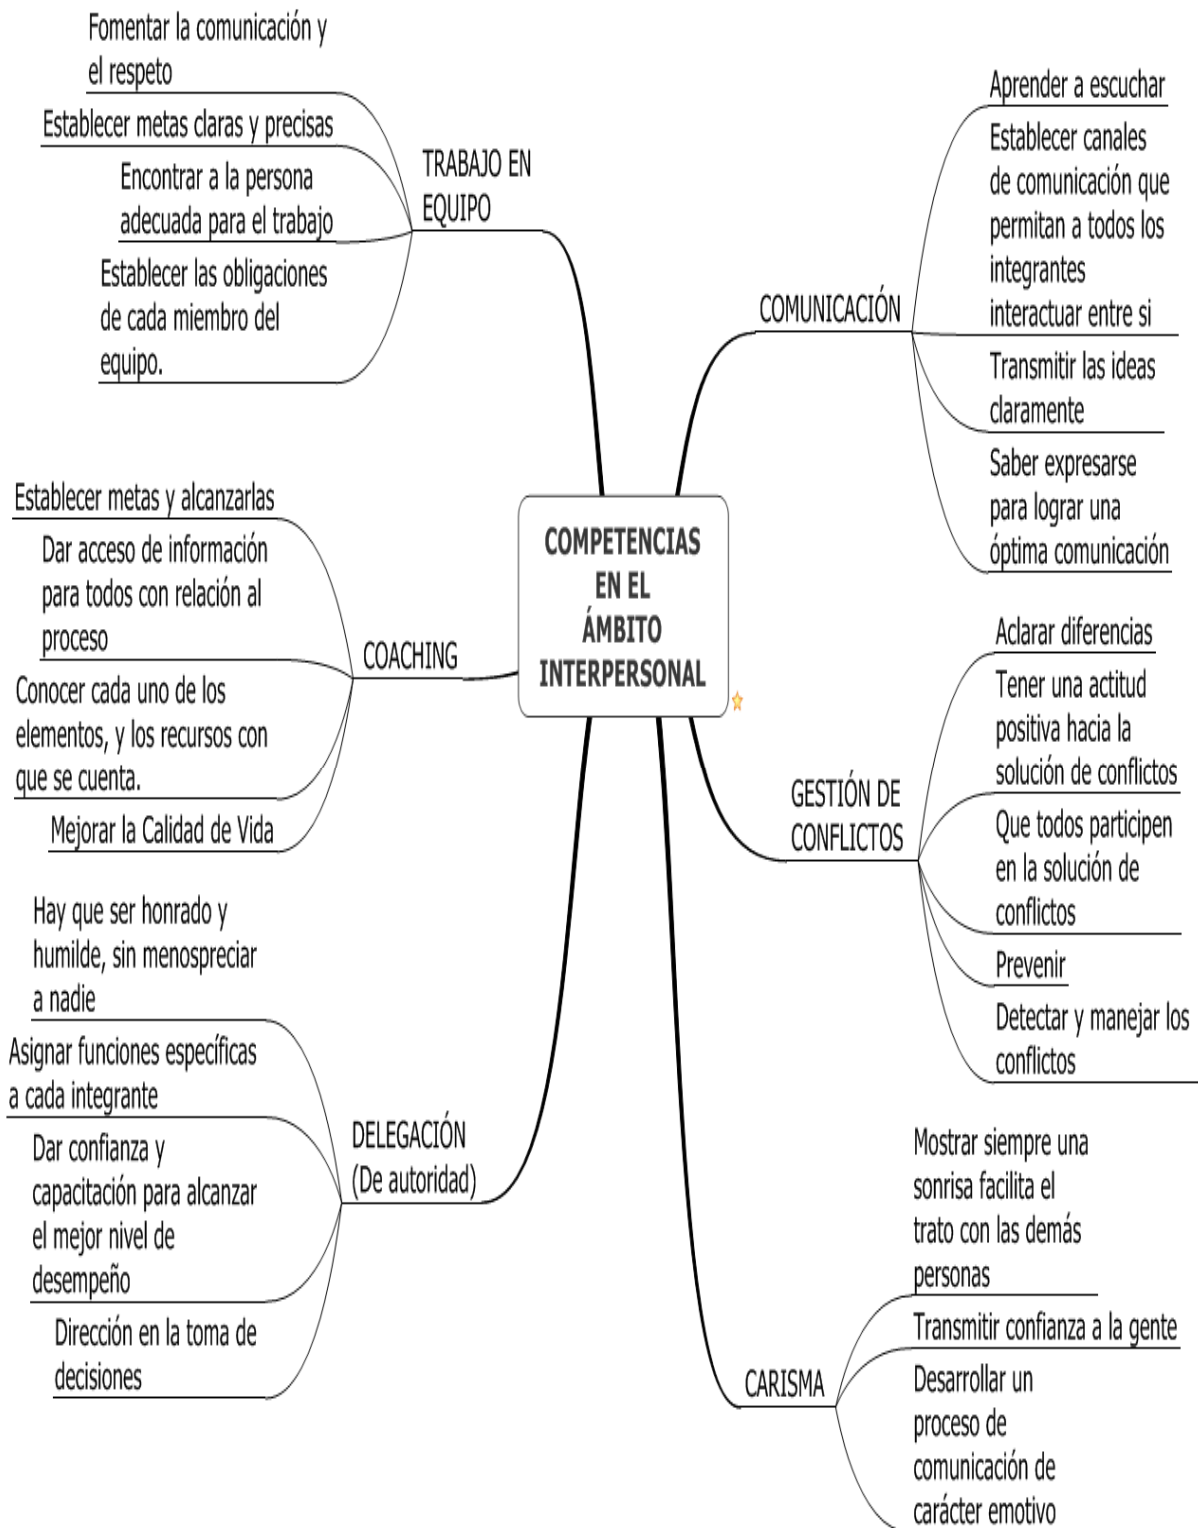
COMPETENCIAS EN EL ÁMBITO INTERPERSONAL

TRABAJO EN EQUIPO

Fomentar la comunicación y el respeto

Establecer metas claras y precisas

Encontrar a la persona adecuada para el trabajo

Establecer las obligaciones de cada miembro del equipo.

COMUNICACIÓN

Aprender a escuchar

Establecer canales de comunicación que permitan a todos los integrantes interactuar entre si

Transmitir las ideas claramente

Saber expresarse para lograr una óptima comunicación

COACHING

Establecer metas y alcanzarlas

Dar acceso de información para todos con relación al proceso

Conocer cada uno de los elementos, y los recursos con que se cuenta.

Mejorar la Calidad de Vida

GESTIÓN DE CONFLICTOS

Aclarar diferencias

Tener una actitud positiva hacia la solución de conflictos

Que todos participen en la solución de conflictos

Prevenir

Detectar y manejar los conflictos

DELEGACIÓN (De autoridad)

Hay que ser honrado y humilde, sin menospreciar a nadie

Asignar funciones específicas a cada integrante

Dar confianza y capacitación para alcanzar el mejor nivel de desempeño

Dirección en la toma de decisiones

CARISMA

Mostrar siempre una sonrisa facilita el trato con las demás personas

Transmitir confianza a la gente

Desarrollar un proceso de comunicación de carácter emotivo